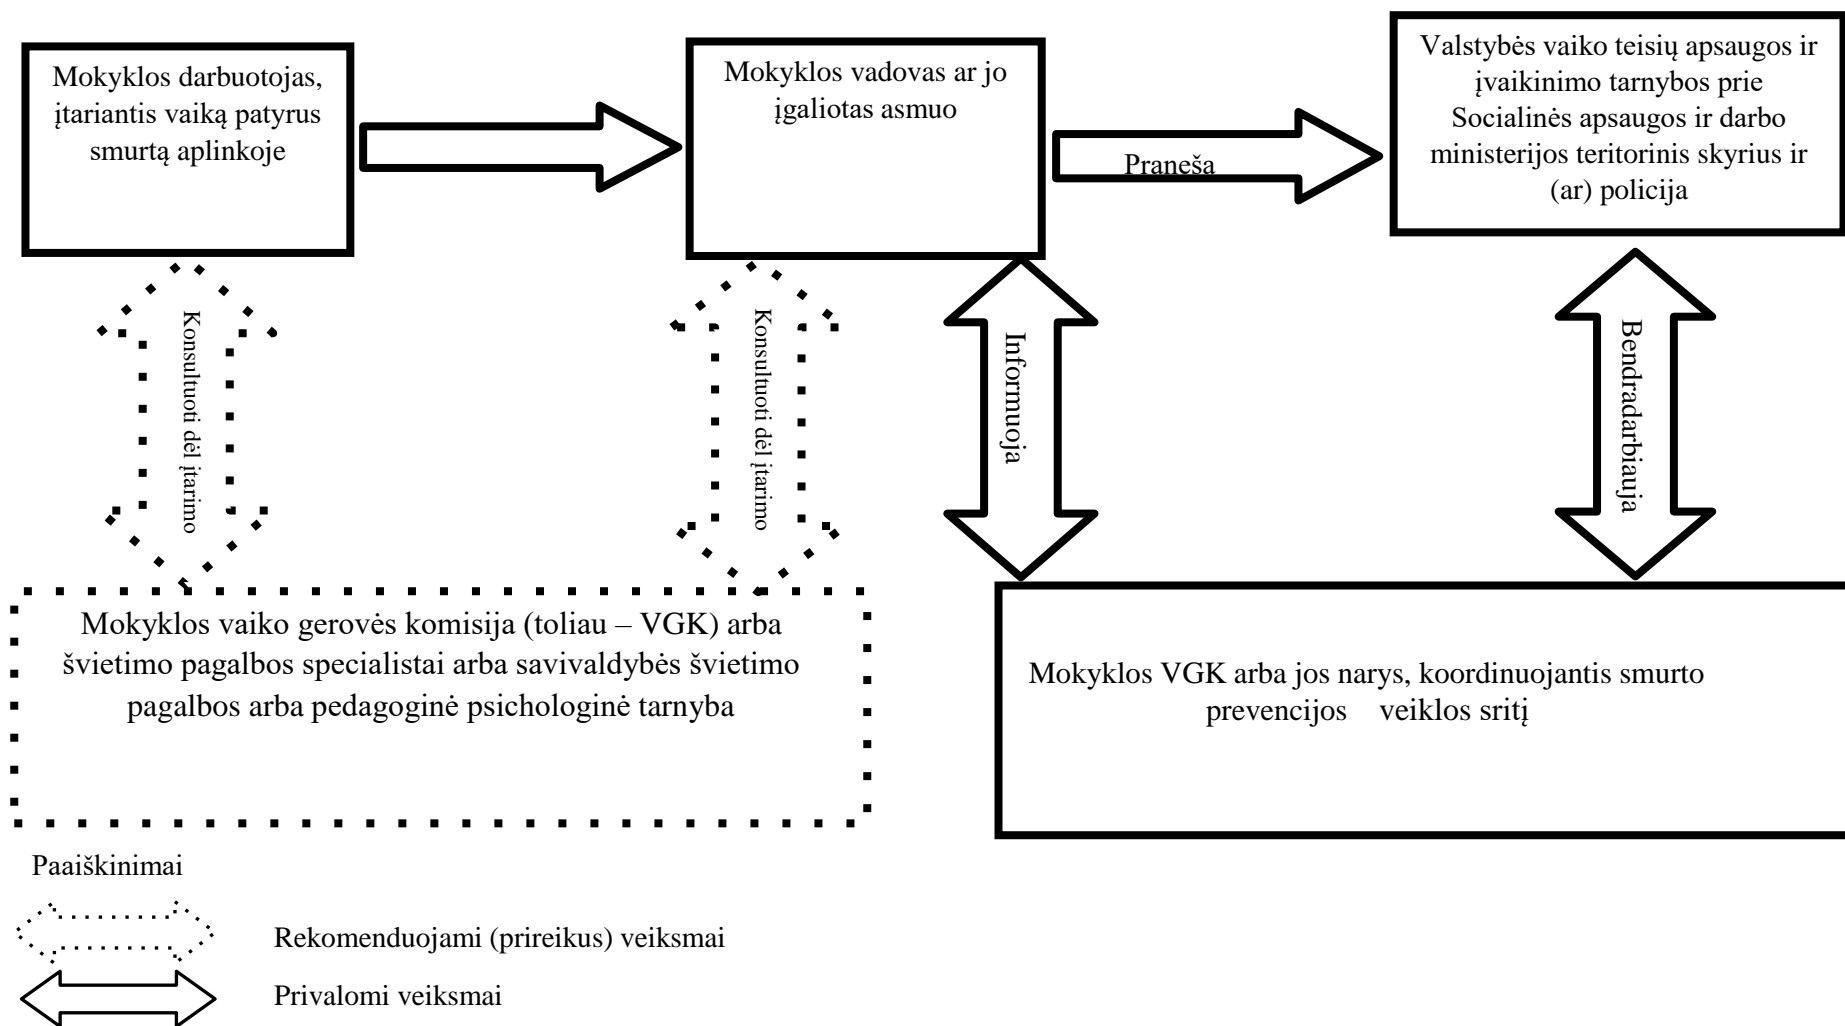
Mokyklos darbuotojas, įtariantis vaiką patyrus smurtą aplinkoje

Mokyklos vadovas ar jo įgaliotas asmuo

Praneša

Valstybės vaiko teisių apsaugos ir įvaikinimo tarnybos prie Socialinės apsaugos ir darbo ministerijos teritorinis skyrius ir (ar) policija

Konsultuoti dėl įtarimo

Konsultuoti dėl įtarimo

Informuoja

Bendradarbiauja

Mokyklos vaiko gerovės komisija (toliau – VGK) arba švietimo pagalbos specialistai arba savivaldybės švietimo pagalbos arba pedagoginė psichologinė tarnyba

Mokyklos VGK arba jos narys, koordinuojantis smurto prevencijos veiklos sritį

Paaiškinimai

Rekomenduojami (prireikus) veiksmai

Privalomi veiksmai